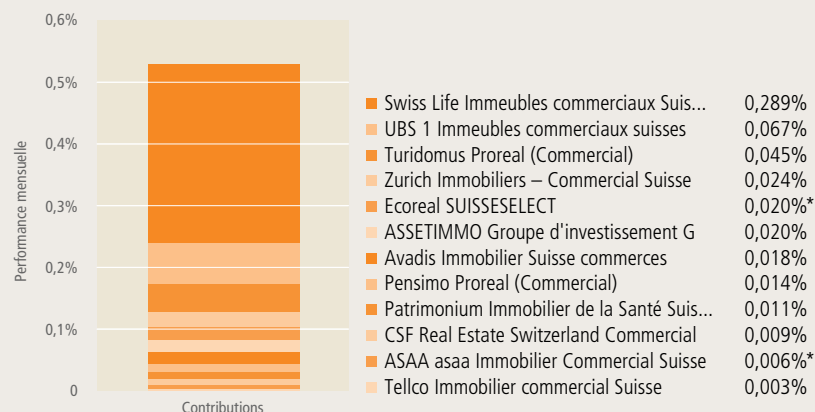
0,6%
0,5%
0,4%
0,3%
0,2%
0,1%
0

Performance mensuelle

Contributions

| | |
|---|---|
| Swiss Life Immeubles commerciaux Suis... | 0,289% |
| UBS 1 Immeubles commerciaux suisses | 0,067% |
| Turidomus Proreal (Commercial) | 0,045% |
| Zurich Immobiliers – Commercial Suisse | 0,024% |
| Ecoreal SUISSESELECT | 0,020%* |
| ASSETIMMO Groupe d'investissement G | 0,020% |
| Avadis Immobilier Suisse commerces | 0,018% |
| Pensimo Proreal (Commercial) | 0,014% |
| Patrimonium Immobilier de la Santé Suis... | 0,011% |
| CSF Real Estate Switzerland Commercial | 0,009% |
| ASAA asaa Immobilier Commercial Suisse | 0,006%* |
| Tellco Immobilier commercial Suisse | 0,003% |